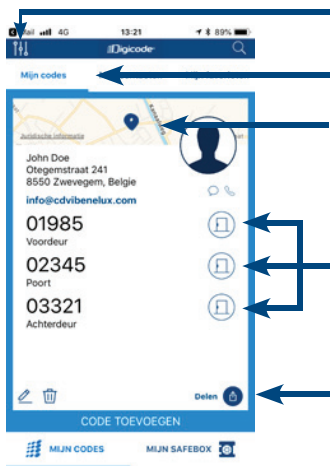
4G 13:21 89%

Digicode

Mijn codes

Juridische informatie

John Doe
Otegemstraat 241
8550 Zwevegem, Belgie

info@cdvibenelux.com

01985
Voordeur

02345
Poort

03321
Achterdeur

Delen

CODE TOEVOEGEN

MIJN CODES

MIJN SAFEBOX